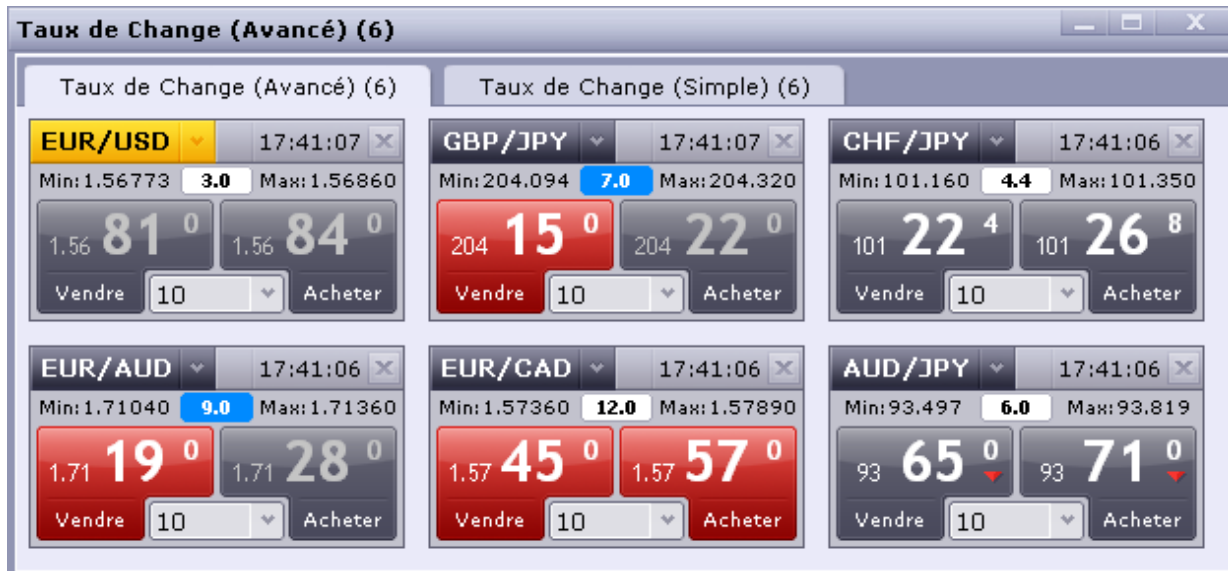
Taux de Change (Avancé) (6)

Taux de Change (Avancé) (6)

Taux de Change (Simple) (6)

EUR/USD 17:41:07
Min:1.56773 3.0 Max:1.56860
1.56 81 0
1.56 84 0
Vendre 10 Acheter

GBP/JPY 17:41:07
Min:204.094 7.0 Max:204.320
204 15 0
204 22 0
Vendre 10 Acheter

CHF/JPY 17:41:06
Min:101.160 4.4 Max:101.350
101 22 4
101 26 8
Vendre 10 Acheter

EUR/AUD 17:41:06
Min:1.71040 9.0 Max:1.71360
1.71 19 0
1.71 28 0
Vendre 10 Acheter

EUR/CAD 17:41:06
Min:1.57360 12.0 Max:1.57890
1.57 45 0
1.57 57 0
Vendre 10 Acheter

AUD/JPY 17:41:06
Min:93.497 6.0 Max:93.819
93 65 0
93 71 0
Vendre 10 Acheter